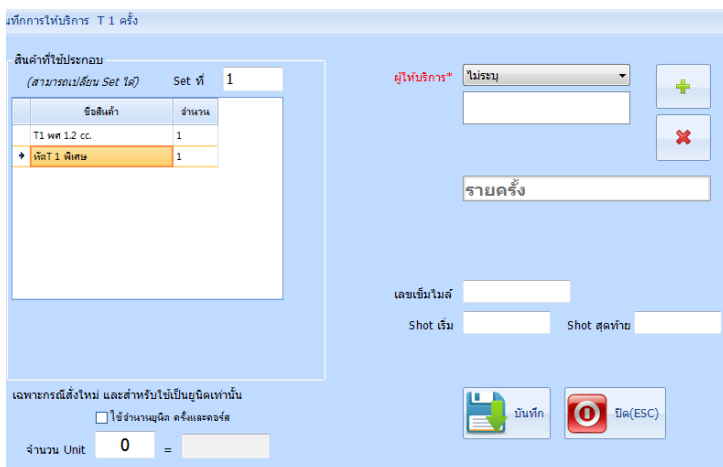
นทึกการให้บริการ T 1 ครั้ง

สินค้าที่ใช้ประกอบ

(สามารถเปลี่ยน Set ได้) Set ที่ 1

| | ชื่อสินค้า | จำนวน |
|---|---|---|
| | T1 พส 1.2 cc. | 1 |
| ➜ | หัตT 1 พิเศษ | 1 |

ผู้ให้บริการ* ไม่ระบุ

รายครั้ง

เลขเข็มไมล์

Shot เริ่ม Shot สุดท้าย

เฉพาะกรณีสั่งใหม่ และสำหรับใช้เป็นยูนิตเท่านั้น

ใช้จำนวนยูนิต ครั้งและคอร์ส

จำนวน Unit 0 =

บันทึก

ปิด(ESC)